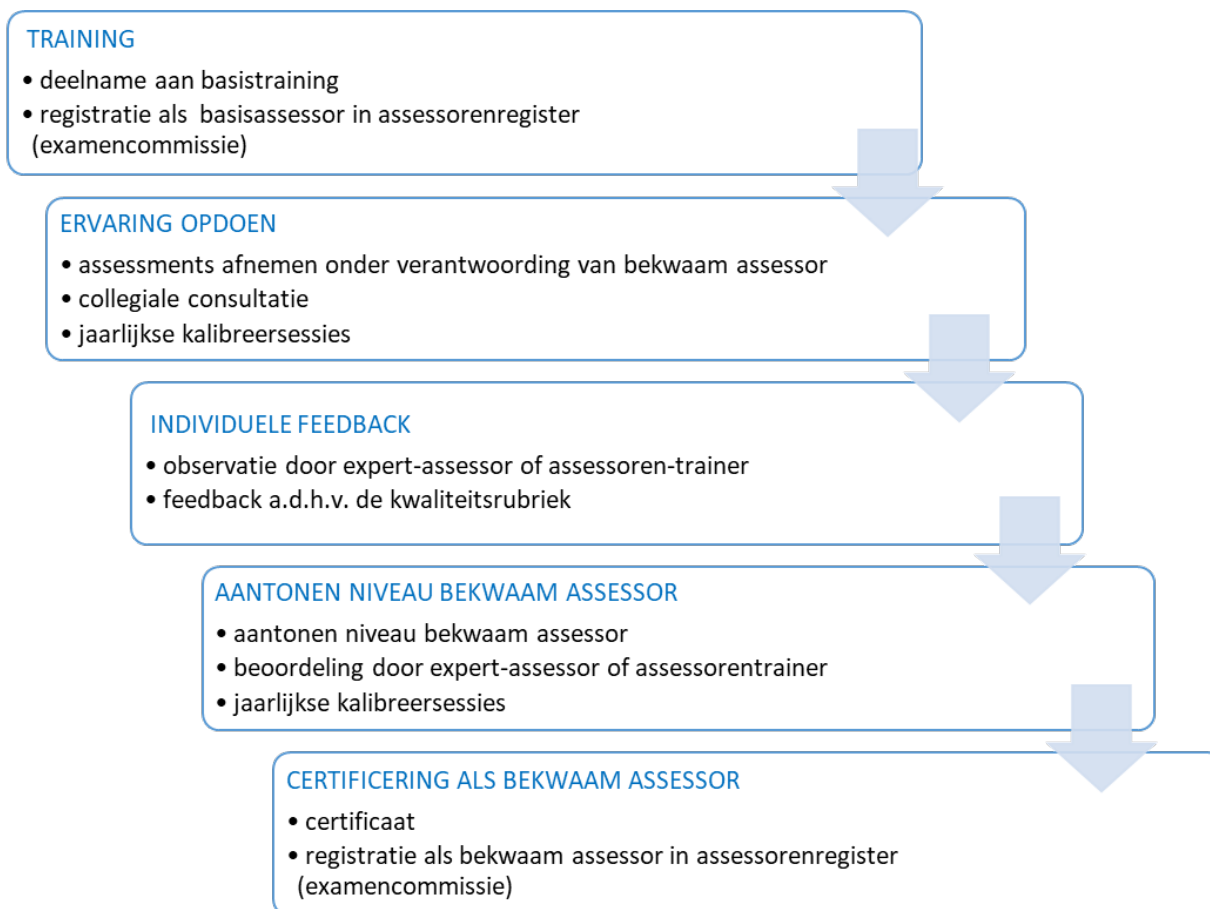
TRAINING

• deelname aan basistraining
• registratie als basisassessor in assessorenregister (examencommissie)

ERVARING OPDOEN

• assessments afnemen onder verantwoording van bekwaam assessor
• collegiale consultatie
• jaarlijkse kalibreersessies

INDIVIDUELE FEEDBACK

• observatie door expert-assessor of assessoren-trainer
• feedback a.d.h.v. de kwaliteitsrubriek

AANTONEN NIVEAU BEKWAAM ASSESSOR

• aantonen niveau bekwaam assessor
• beoordeling door expert-assessor of assessorentrainer
• jaarlijkse kalibreersessies

CERTIFICERING ALS BEKWAAM ASSESSOR

• certificaat
• registratie als bekwaam assessor in assessorenregister (examencommissie)